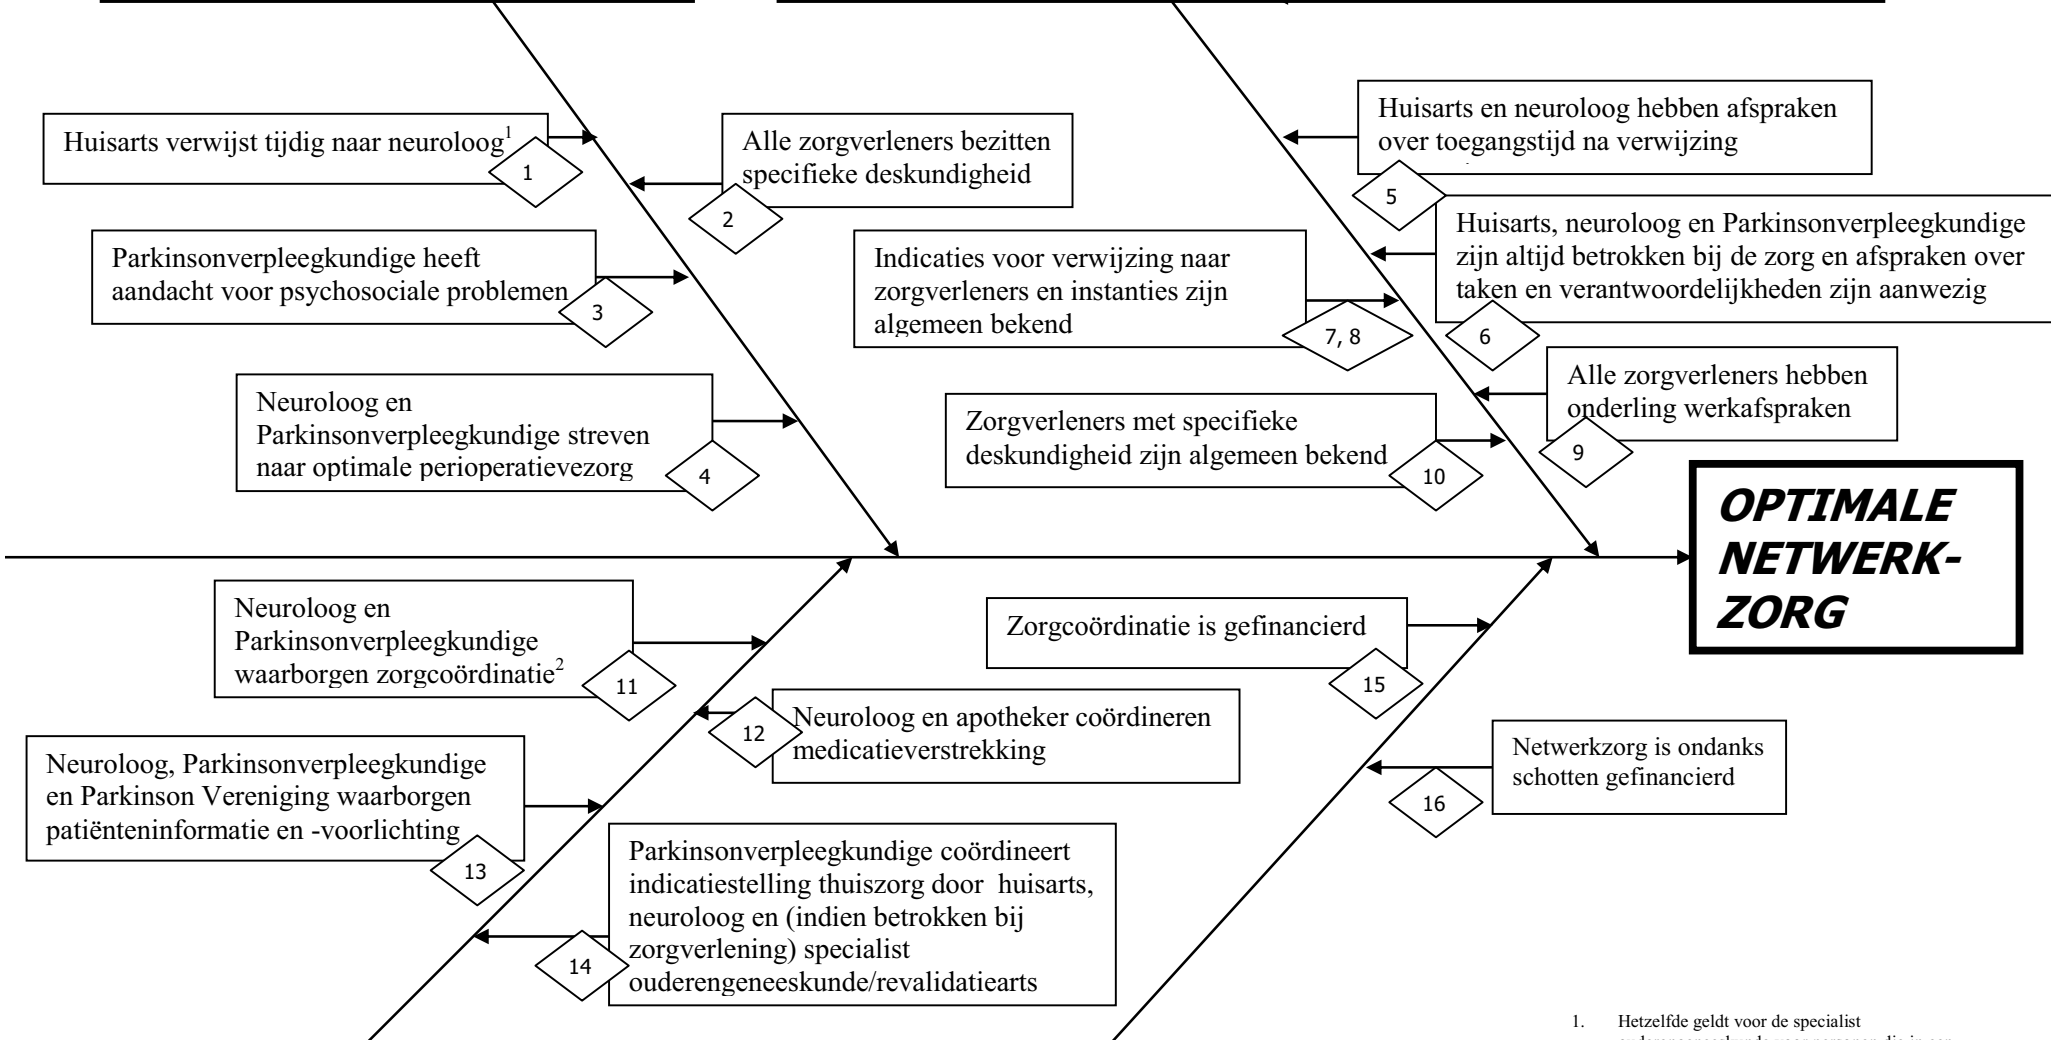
Huisarts verwijst tijdig naar neuroloog$^1$

1

Alle zorgverleners bezitten specifieke deskundigheid

2

Parkinsonverpleegkundige heeft aandacht voor psychosociale problemen

3

Neuroloog en Parkinsonverpleegkundige streven naar optimale perioperatievezorg

4

Huisarts en neuroloog hebben afspraken over toegangstijd na verwijzing

5

Huisarts, neuroloog en Parkinsonverpleegkundige zijn altijd betrokken bij de zorg en afspraken over taken en verantwoordelijkheden zijn aanwezig

6

Indicaties voor verwijzing naar zorgverleners en instanties zijn algemeen bekend

7, 8

Alle zorgverleners hebben onderling werkafspraken

9

Zorgverleners met specifieke deskundigheid zijn algemeen bekend

10

OPTIMALE NETWERK-ZORG

Neuroloog en Parkinsonverpleegkundige waarborgen zorgcoördinatie$^2$

11

Neuroloog en apotheker coördineren medicatieverstrekking

12

Neuroloog, Parkinsonverpleegkundige en Parkinson Vereniging waarborgen patiënteninformatie en -voorlichting

13

Parkinsonverpleegkundige coördineert indicatiestelling thuiszorg door huisarts, neuroloog en (indien betrokken bij zorgverlening) specialist ouderengeneeskunde/revalidatiearts

14

Zorgcoördinatie is gefinancierd

15

Netwerkzorg is ondanks schotten gefinancierd

16

1. Hetzelfde geldt voor de specialist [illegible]